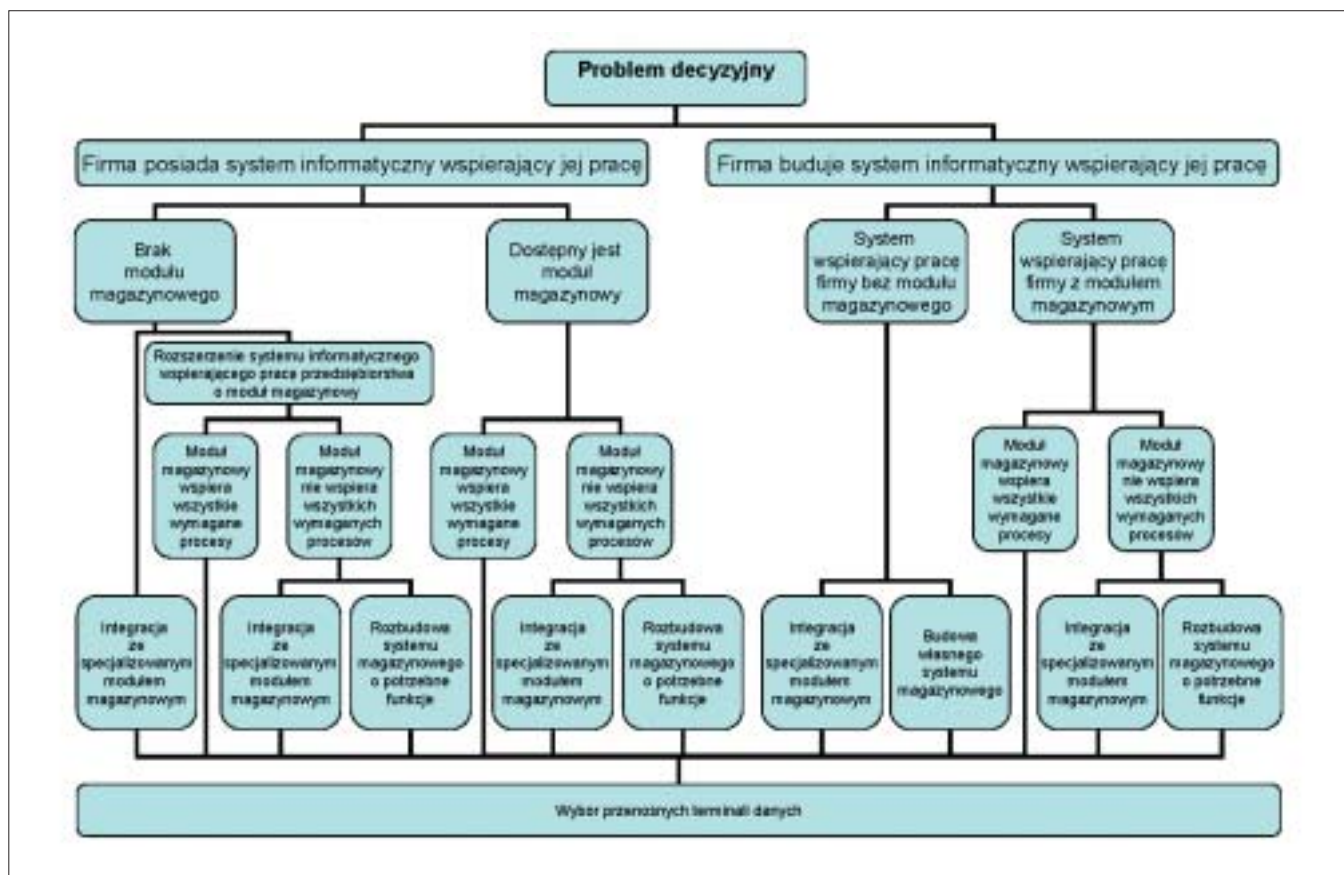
Problem decyzyjny

Firma posiada system informatyczny wspierający jej pracę

Firma buduje system informatyczny wspierający jej pracę

Brak modułu magazynowego

Dostepny jest moduł magazynowy

System wspierający prace firmy bez modułu magazynowego

System wspierający prace firmy z modułem magazynowym

Rozszerzenie systemu informatycznego wspierającego prace przedsiębiorstwa o moduł magazynowy

Moduł magazynowy wspiera wszystkie wymagane procesy

Moduł magazynowy nie wspiera wszystkich wymaganych procesów

Moduł magazynowy wspiera wszystkie wymagane procesy

Moduł magazynowy nie wspiera wszystkich wymaganych procesów

Moduł magazynowy wspiera wszystkie wymagane procesy

Moduł magazynowy nie wspiera wszystkich wymaganych procesów

Integracja ze specjalizowanym modułem magazynowym

Integracja ze specjalizowanym modułem magazynowym

Rozbudowa systemu magazynowego o potrzebne funkcje

Integracja ze specjalizowanym modułem magazynowym

Rozbudowa systemu magazynowego o potrzebne funkcje

Integracja ze specjalizowanym modułem magazynowym

Budowa własnego systemu magazynowego

Integracja ze specjalizowanym modułem magazynowym

Rozbudowa systemu magazynowego o potrzebne funkcje

Wybór przenośnych terminali danych